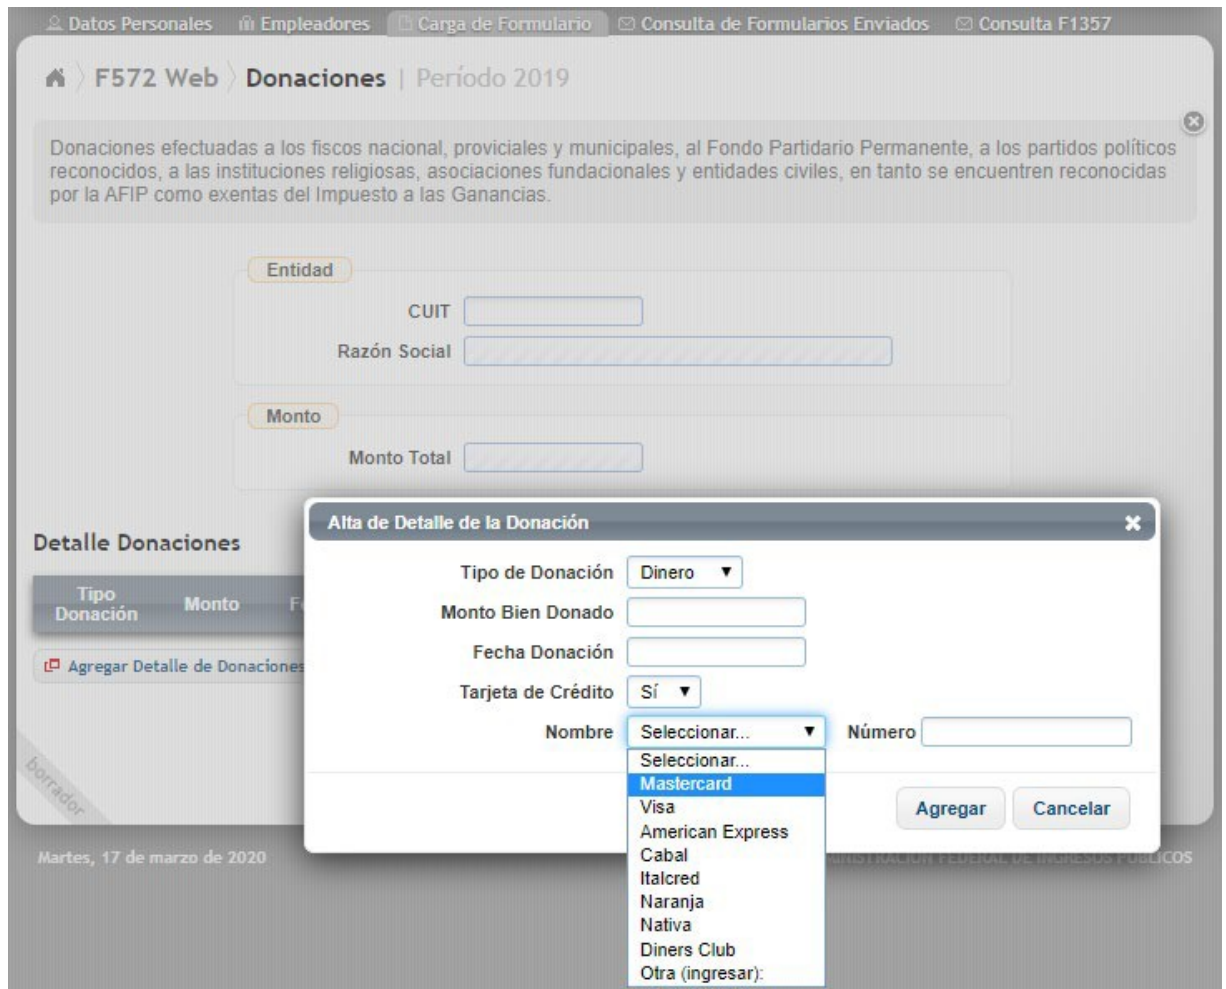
Datos Personales  Empleadores  Carga de Formulario  Consulta de Formularios Enviados  Consulta F1357

F572 Web 〉 Donaciones | Período 2019

Donaciones efectuadas a los fiscos nacional, proviciales y municipales, al Fondo Partidario Permanente, a los partidos políticos reconocidos, a las instituciones religiosas, asociaciones fundacionales y entidades civiles, en tanto se encuentren reconocidas por la AFIP como exentas del Impuesto a las Ganancias.

Entidad
CUIT
Razón Social

Monto
Monto Total

Detalle Donaciones

| Tipo Donación | Monto | F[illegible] |
|---|---|---|

Agregar Detalle de Donaciones

borrador

Martes, 17 de marzo de 2020

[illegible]ADMINISTRACIÓN FEDERAL DE INGRESOS PÚBLICOS

Alta de Detalle de la Donación

Tipo de Donación Dinero
Monto Bien Donado
Fecha Donación
Tarjeta de Crédito Sí
Nombre Seleccionar... Número

Seleccionar...
Mastercard
Visa
American Express
Cabal
Italcred
Naranja
Nativa
Diners Club
Otra (ingresar):

Agregar  Cancelar